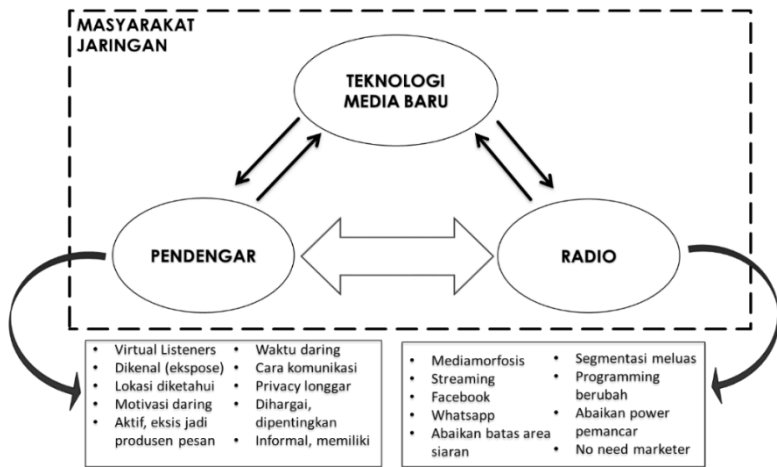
MASYARAKAT JARINGAN

TEKNOLOGI MEDIA BARU

PENDENGAR

RADIO

- Virtual Listeners
- Dikenal (ekspose)
- Lokasi diketahui
- Motivasi daring
- Aktif, eksis jadi produsen pesan

- Waktu daring
- Cara komunikasi
- Privacy longgar
- Dihargai, dipentingkan
- Informal, memiliki

- Mediamorfosis
- Streaming
- Facebook
- Whatsapp
- Abaikan batas area siaran

- Segmentasi meluas
- Programming berubah
- Abaikan power pemancar
- No need marketer